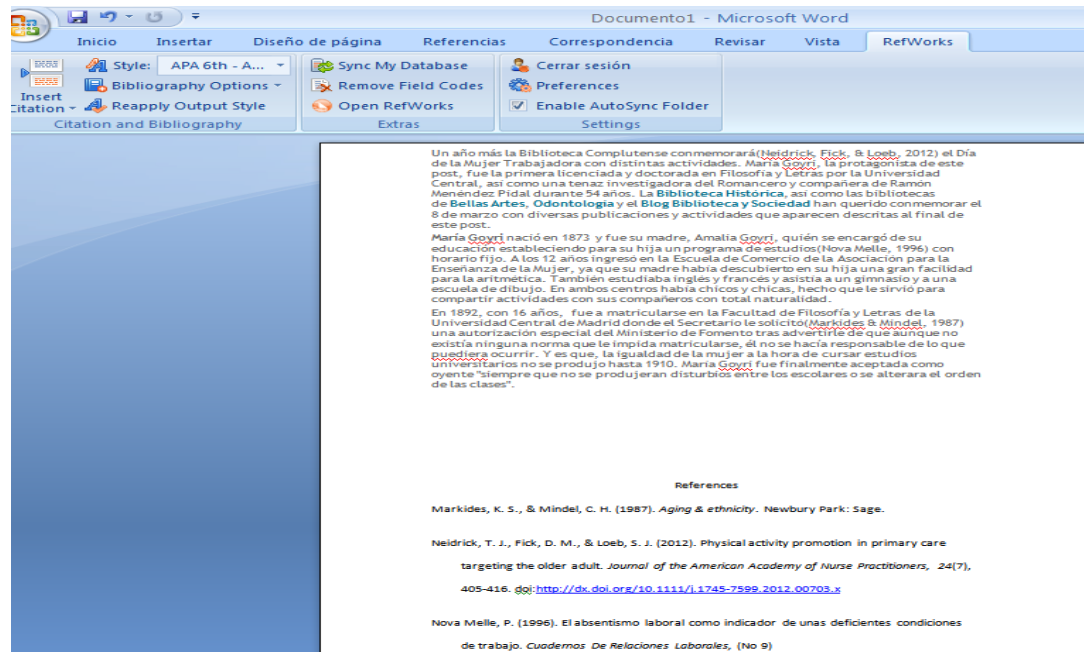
Documento1 - Microsoft Word

Inicio Insertar Diseño de página Referencias Correspondencia Revisar Vista RefWorks

Insert Citation
Style: APA 6th - A...
Bibliography Options
Reapply Output Style
Citation and Bibliography

Sync My Database
Remove Field Codes
Open RefWorks
Extras

Cerrar sesión
Preferences
Enable AutoSync Folder
Settings

Un año más la Biblioteca Complutense conmemorará(Neidrick, Fick, & Loeb, 2012) el Día de la Mujer Trabajadora con distintas actividades. María Goyri, la protagonista de este post, fue la primera licenciada y doctorada en Filosofía y Letras por la Universidad Central, así como una tenaz investigadora del Romancero y compañera de Ramón Menéndez Pidal durante 54 años. La Biblioteca Histórica, así como las bibliotecas de Bellas Artes, Odontología y el Blog Biblioteca y Sociedad han querido conmemorar el 8 de marzo con diversas publicaciones y actividades que aparecen descritas al final de este post.

María Goyri nació en 1873 y fue su madre, Amalia Goyri, quién se encargó de su educación estableciendo para su hija un programa de estudios(Nova Melle, 1996) con horario fijo. A los 12 años ingresó en la Escuela de Comercio de la Asociación para la Enseñanza de la Mujer, ya que su madre había descubierto en su hija una gran facilidad para la aritmética. También estudiaba inglés y francés y asistía a un gimnasio y a una escuela de dibujo. En ambos centros había chicos y chicas, hecho que le sirvió para compartir actividades con sus compañeros con total naturalidad.

En 1892, con 16 años, fue a matricularse en la Facultad de Filosofía y Letras de la Universidad Central de Madrid donde el Secretario le solicitó(Markides & Mindel, 1987) una autorización especial del Ministerio de Fomento tras advertirle de que aunque no existía ninguna norma que le impida matricularse, él no se hacía responsable de lo que puediera ocurrir. Y es que, la igualdad de la mujer a la hora de cursar estudios universitarios no se produjo hasta 1910. María Goyri fue finalmente aceptada como oyente "siempre que no se produjeran disturbios entre los escolares o se alterara el orden de las clases".

References

Markides, K. S., & Mindel, C. H. (1987). *Aging & ethnicity*. Newbury Park: Sage.

Neidrick, T. J., Fick, D. M., & Loeb, S. J. (2012). Physical activity promotion in primary care targeting the older adult. *Journal of the American Academy of Nurse Practitioners, 24*(7), 405-416. doi:http://dx.doi.org/10.1111/j.1745-7599.2012.00703.x

Nova Melle, P. (1996). El absentismo laboral como indicador de unas deficientes condiciones de trabajo. *Cuadernos De Relaciones Laborales,* (No 9)